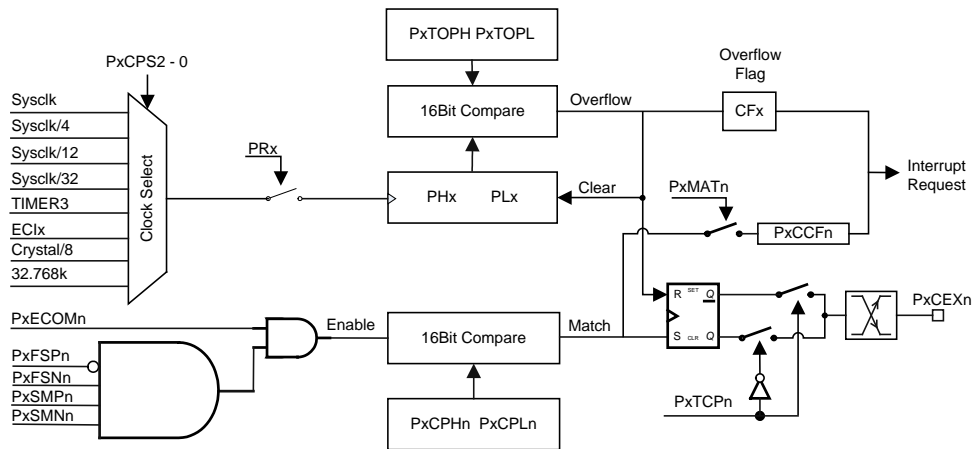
PxTOPH PxTOPL

PxCPS2 - 0

Overflow Flag

16Bit Compare

Overflow

CFx

Sysclk
Sysclk/4
Sysclk/12
Sysclk/32
TIMER3
ECIx
Crystal/8
32.768k

Clock Select

PRx

PHx PLx

Clear

Interrupt Request

PxMATn

PxCCFn

PxECOMn

Enable

16Bit Compare

Match

R SET Q

S CLR Q

PxCEXn

PxFSPn
PxFSNn
PxSMPn
PxSMNn

PxTCPn

PxCPHn PxCPLn